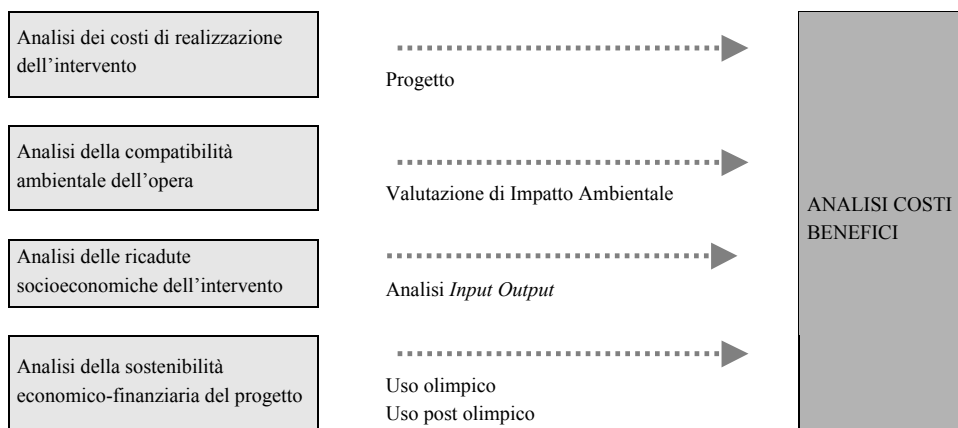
Analisi dei costi di realizzazione dell'intervento

Progetto

Analisi della compatibilità ambientale dell'opera

Valutazione di Impatto Ambientale

Analisi delle ricadute socioeconomiche dell'intervento

Analisi *Input Output*

Analisi della sostenibilità economico-finanziaria del progetto

Uso olimpico
Uso post olimpico

ANALISI COSTI BENEFICI